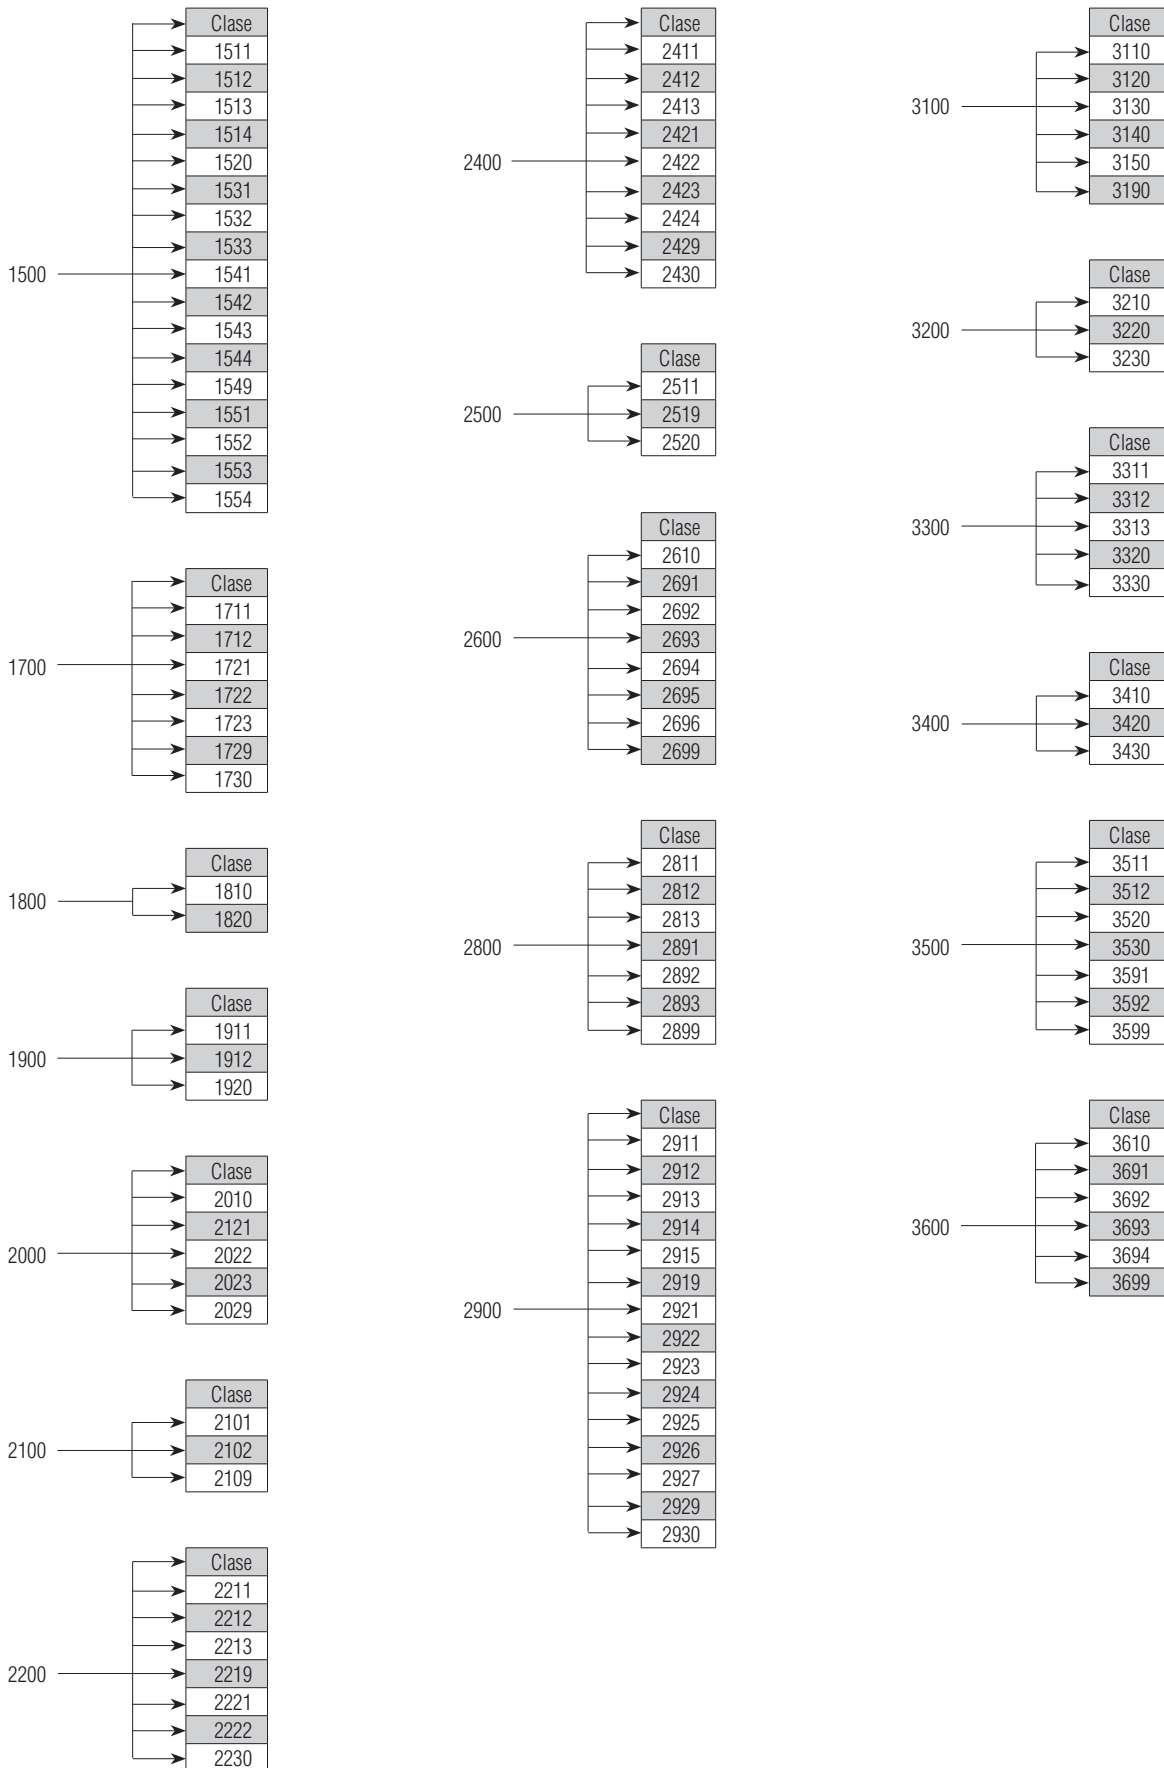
1500
Clase
1511
1512
1513
1514
1520
1531
1532
1533
1541
1542
1543
1544
1549
1551
1552
1553
1554

1700
Clase
1711
1712
1721
1722
1723
1729
1730

1800
Clase
1810
1820

1900
Clase
1911
1912
1920

2000
Clase
2010
2121
2022
2023
2029

2100
Clase
2101
2102
2109

2200
Clase
2211
2212
2213
2219
2221
2222
2230

2400
Clase
2411
2412
2413
2421
2422
2423
2424
2429
2430

2500
Clase
2511
2519
2520

2600
Clase
2610
2691
2692
2693
2694
2695
2696
2699

2800
Clase
2811
2812
2813
2891
2892
2893
2899

2900
Clase
2911
2912
2913
2914
2915
2919
2921
2922
2923
2924
2925
2926
2927
2929
2930

3100
Clase
3110
3120
3130
3140
3150
3190

3200
Clase
3210
3220
3230

3300
Clase
3311
3312
3313
3320
3330

3400
Clase
3410
3420
3430

3500
Clase
3511
3512
3520
3530
3591
3592
3599

3600
Clase
3610
3691
3692
3693
3694
3699